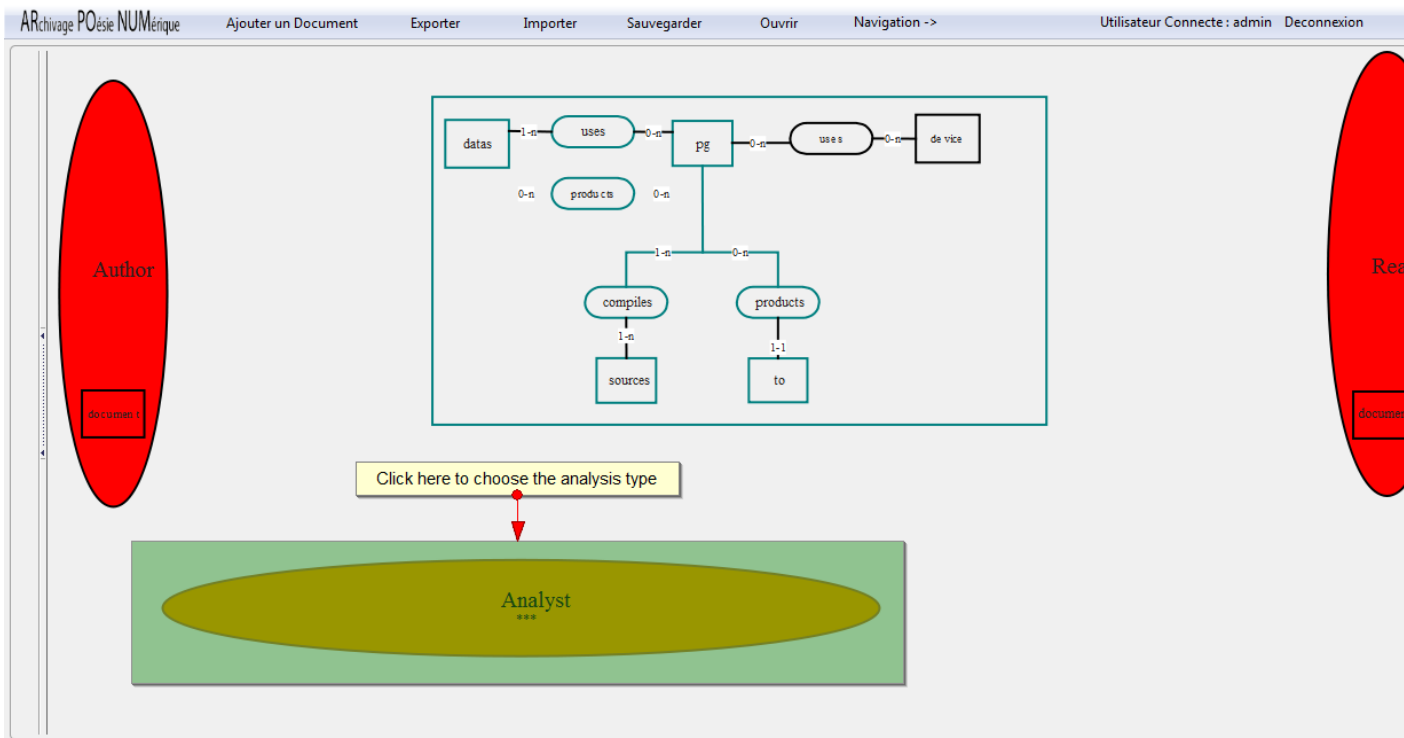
ARchivage POésie NUMérique Ajouter un Document Exporter Importer Sauvegarder Ouvrir Navigation -> Utilisateur Connecte : admin Deconnexion

Author

documen t

datas 1-n uses 0-n pg 0-n uses 0-n de vice

0-n products 0-n

1-n 0-n

compiles products

1-n 1-1

sources to

Rea

documen

Click here to choose the analysis type

Analyst
***